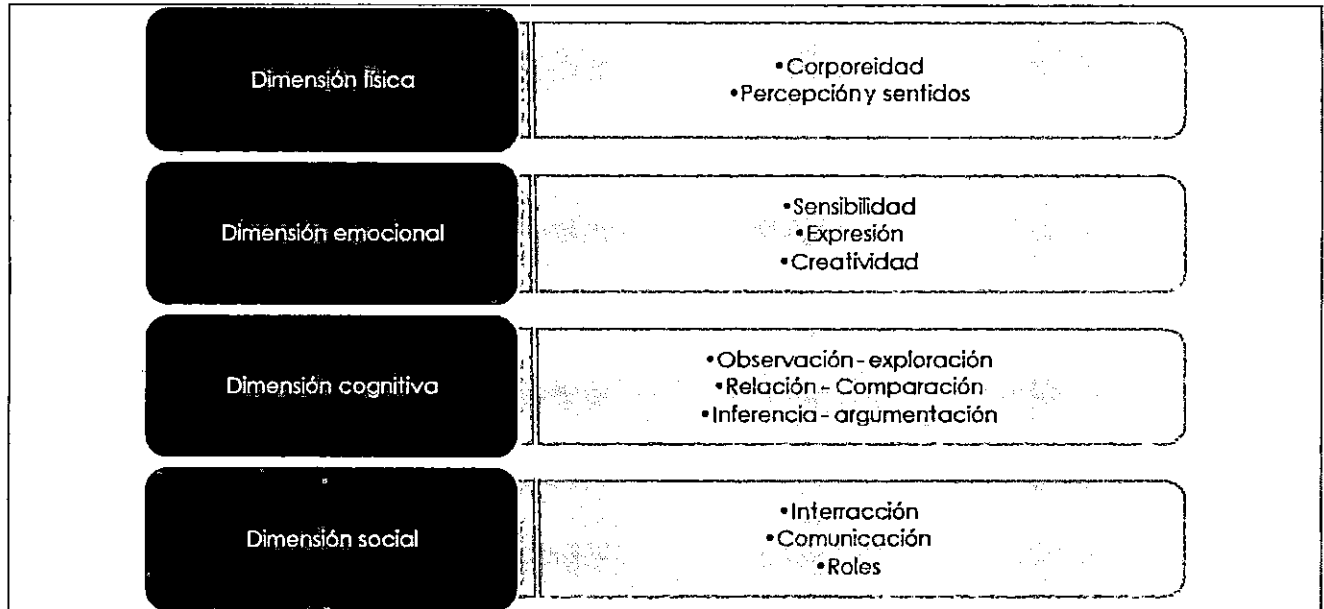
Dimensión física

•Corporeidad
•Percepción y sentidos

Dimensión emocional

•Sensibilidad
•Expresión
•Creatividad

Dimensión cognitiva

•Observación - exploración
•Relación - Comparación
•Inferencia - argumentación

Dimensión social

•Interracción
•Comunicación
•Roles